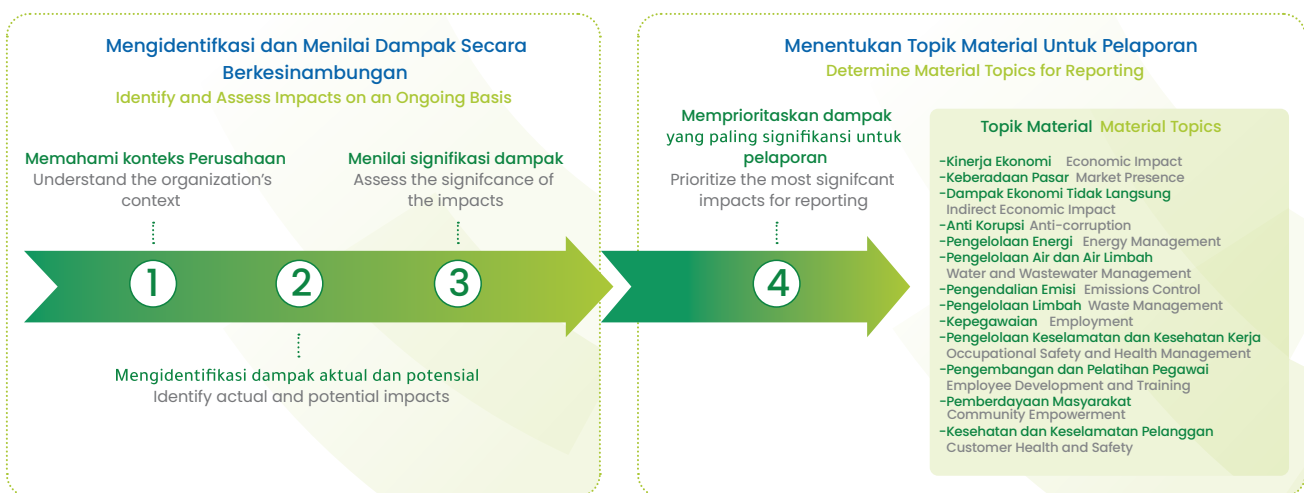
Mengidentifikasi dan Menilai Dampak Secara Berkesinambungan
Identify and Assess Impacts on an Ongoing Basis

Memahami konteks Perusahaan
Understand the organization's context

Menilai signifikasi dampak
Assess the signifcance of the impacts

1

2

3

Mengidentifikasi dampak aktual dan potensial
Identify actual and potential impacts

Menentukan Topik Material Untuk Pelaporan
Determine Material Topics for Reporting

Memprioritaskan dampak yang paling signifikansi untuk pelaporan
Prioritize the most signifcant impacts for reporting

4

Topik Material Material Topics

-Kinerja Ekonomi Economic Impact
-Keberadaan Pasar Market Presence
-Dampak Ekonomi Tidak Langsung Indirect Economic Impact
-Anti Korupsi Anti-corruption
-Pengelolaan Energi Energy Management
-Pengelolaan Air dan Air Limbah Water and Wastewater Management
-Pengendalian Emisi Emissions Control
-Pengelolaan Limbah Waste Management
-Kepegawaian Employment
-Pengelolaan Keselamatan dan Kesehatan Kerja Occupational Safety and Health Management
-Pengembangan dan Pelatihan Pegawai Employee Development and Training
-Pemberdayaan Masyarakat Community Empowerment
-Kesehatan dan Keselamatan Pelanggan Customer Health and Safety